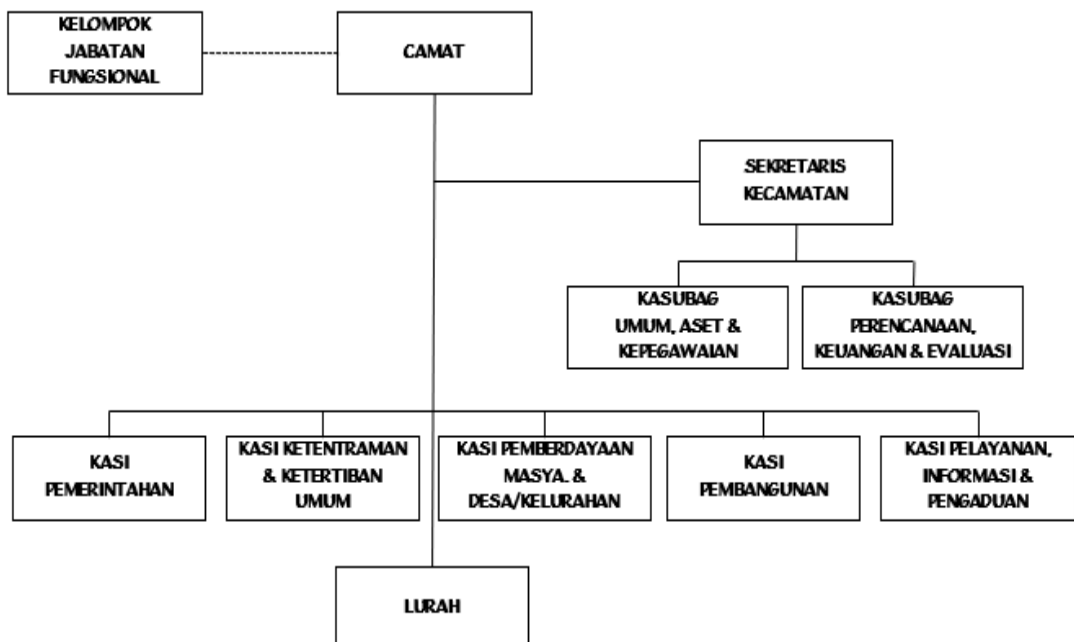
KELOMPOK JABATAN FUNGSIONAL

CAMAT

SEKRETARIS KECAMATAN

KASUBAG UMUM, ASET & KEPEGAWAIAN

KASUBAG PERENCANAAN, KEUANGAN & EVALUASI

KASI PEMERINTAHAN

KASI KETENTRAMAN & KETERTIBAN UMUM

KASI PEMBERDAYAAN MASYA. & DESA/KELURAHAN

KASI PEMBANGUNAN

KASI PELAYANAN, INFORMASI & PENGADUAN

LURAH